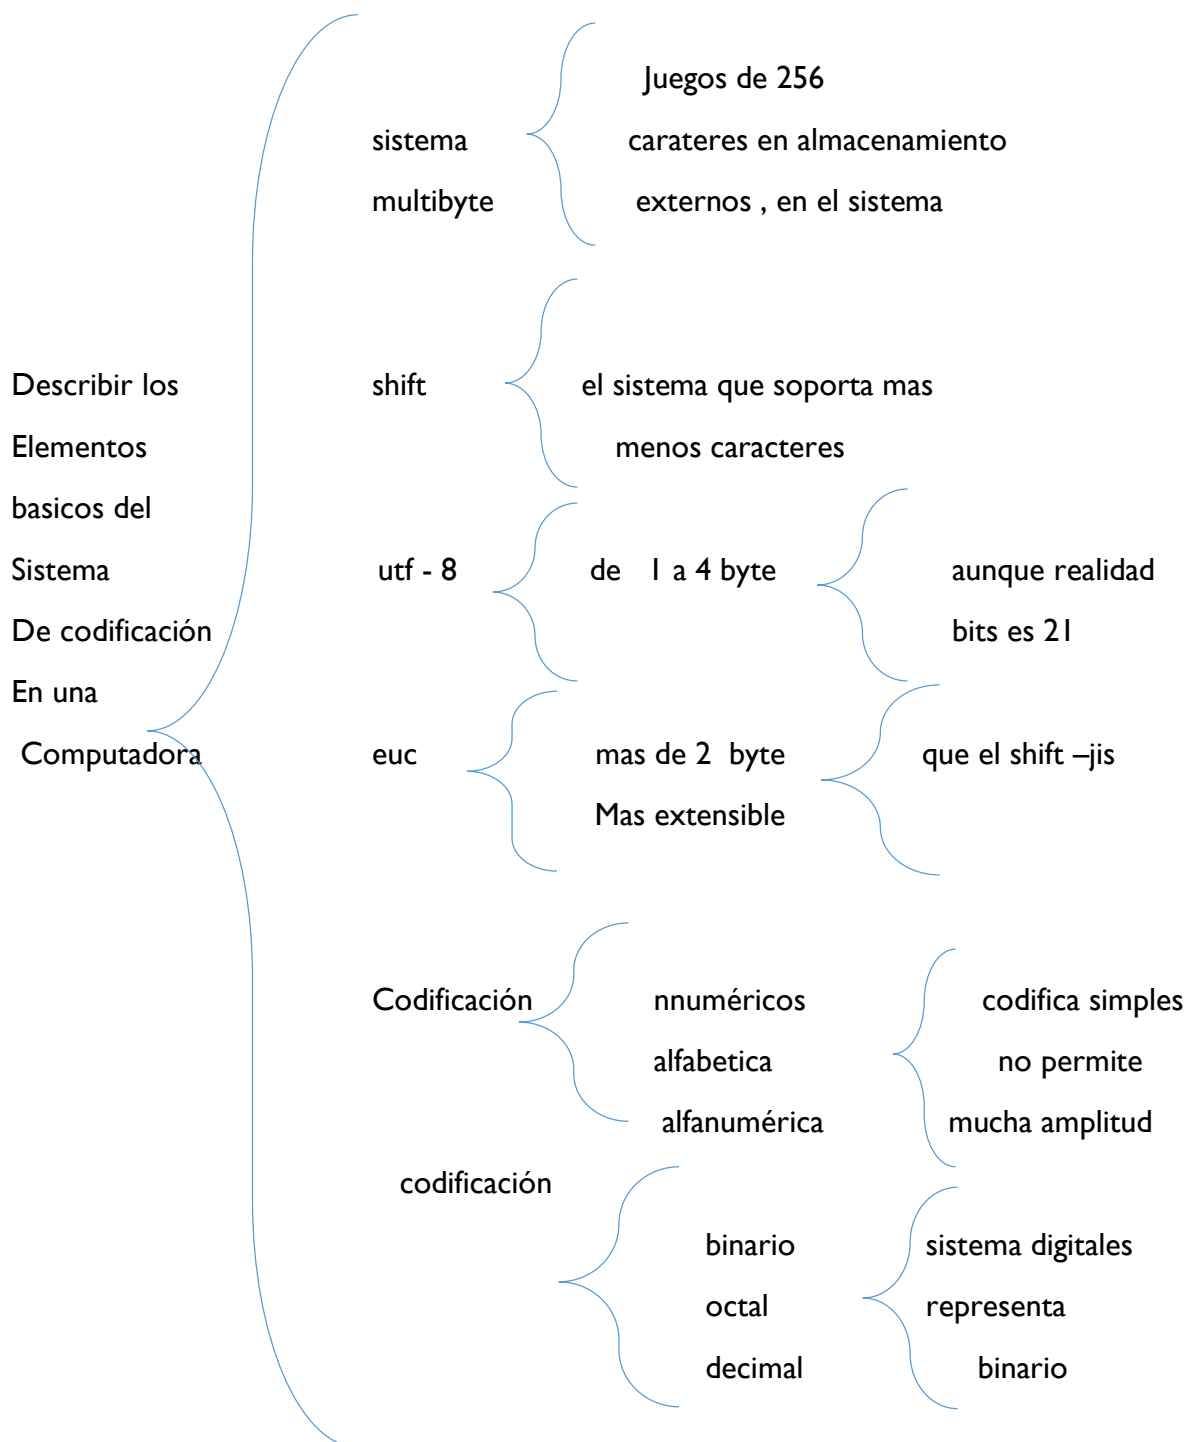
Describir los Elementos basicos del Sistema De codificación En una Computadora

sistema multibyte

Juegos de 256 carateres en almacenamiento externos , en el sistema

shift

el sistema que soporta mas menos caracteres

utf - 8

de 1 a 4 byte

aunque realidad bits es 21

euc

mas de 2 byte Mas extensible

que el shift –jis

Codificación

nnuméricos alfabetica alfanumérica

codifica simples no permite mucha amplitud

codificación

binario octal decimal

sistema digitales representa binario